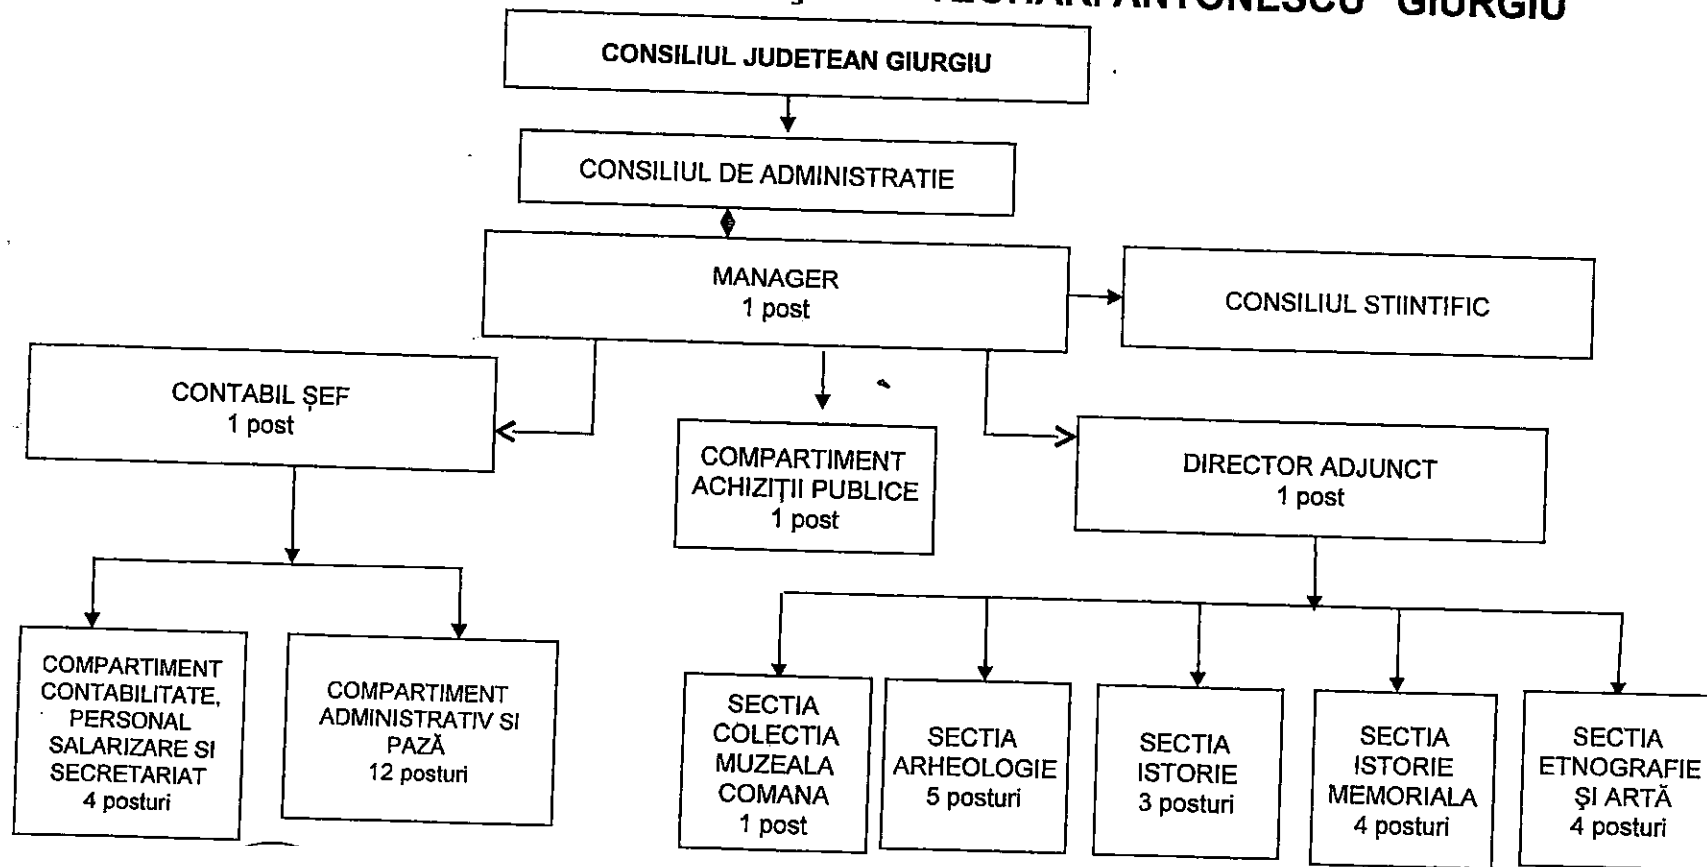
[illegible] ANTONESCU" GIURGIU

CONSILIUL JUDETEAN GIURGIU

CONSILIUL DE ADMINISTRATIE

MANAGER
1 post

CONSILIUL STIINTIFIC

CONTABIL ȘEF
1 post

COMPARTIMENT ACHIZIȚII PUBLICE
1 post

DIRECTOR ADJUNCT
1 post

COMPARTIMENT CONTABILITATE, PERSONAL SALARIZARE SI SECRETARIAT
4 posturi

COMPARTIMENT ADMINISTRATIV SI PAZĂ
12 posturi

SECTIA COLECTIA MUZEALA COMANA
1 post

SECTIA ARHEOLOGIE
5 posturi

SECTIA ISTORIE
3 posturi

SECTIA ISTORIE MEMORIALA
4 posturi

SECTIA ETNOGRAFIE ŞI ARTĂ
4 posturi